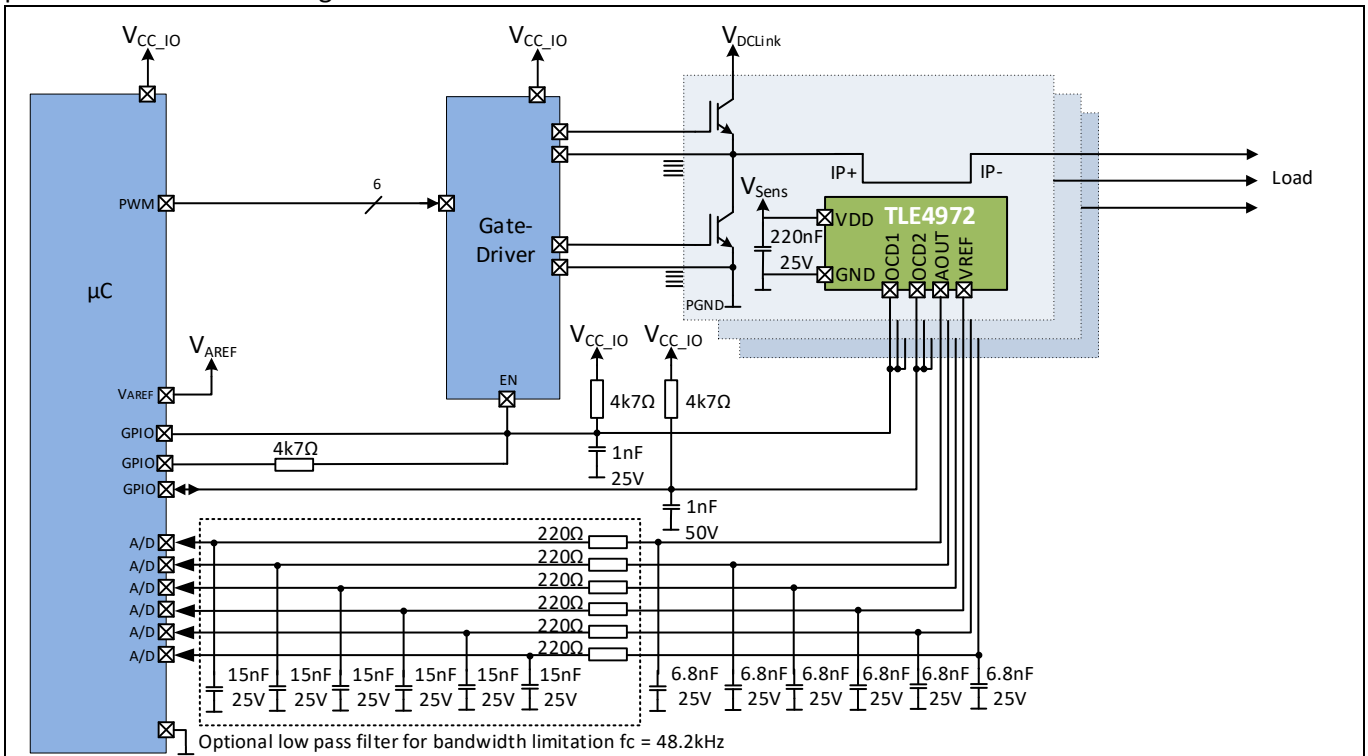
$V_{CC\_IO}$
$V_{CC\_IO}$
$V_{DCLink}$
PWM
6
Gate-Driver
IP+
IP-
Load
$V_{Sens}$
VDD
TLE4972
220nF
25V
GND
OCD1
OCD2
AOUT
VREF
PGND
µC
$V_{AREF}$
VAREF
EN
$V_{CC\_IO}$
$V_{CC\_IO}$
4k7Ω
4k7Ω
GPIO
GPIO
4k7Ω
1nF
25V
GPIO
1nF
50V
A/D
A/D
A/D
A/D
A/D
A/D
220Ω
220Ω
220Ω
220Ω
220Ω
220Ω
15nF 25V
15nF 25V
15nF 25V
15nF 25V
15nF 25V
15nF 25V
6.8nF 25V
6.8nF 25V
6.8nF 25V
6.8nF 25V
6.8nF 25V
6.8nF 25V
Optional low pass filter for bandwidth limitation fc = 48.2kHz